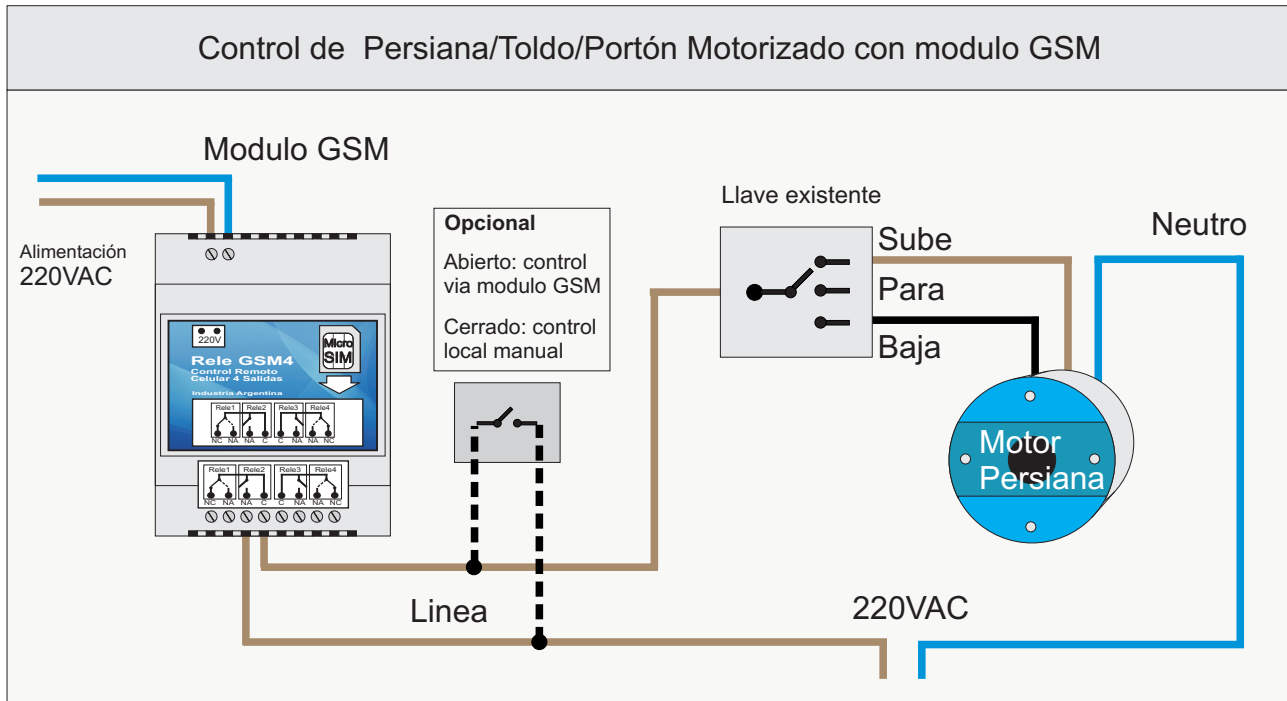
Control de Persiana/Toldo/Portón Motorizado con modulo GSM

Modulo GSM

Alimentación
220VAC

220V
Micro SIM
Rele GSM4
Control Remoto Celular 4 Salidas
Industria Argentina
Rele1 Rele2 Rele3 Rele4
NC NA NA C C NA NA NC

Rele1 Rele2 Rele3 Rele4
NC NA NA C C NA NA NC

Opcional
Abierto: control via modulo GSM
Cerrado: control local manual

Llave existente
Sube
Para
Baja

Neutro

Motor Persiana

Linea

220VAC